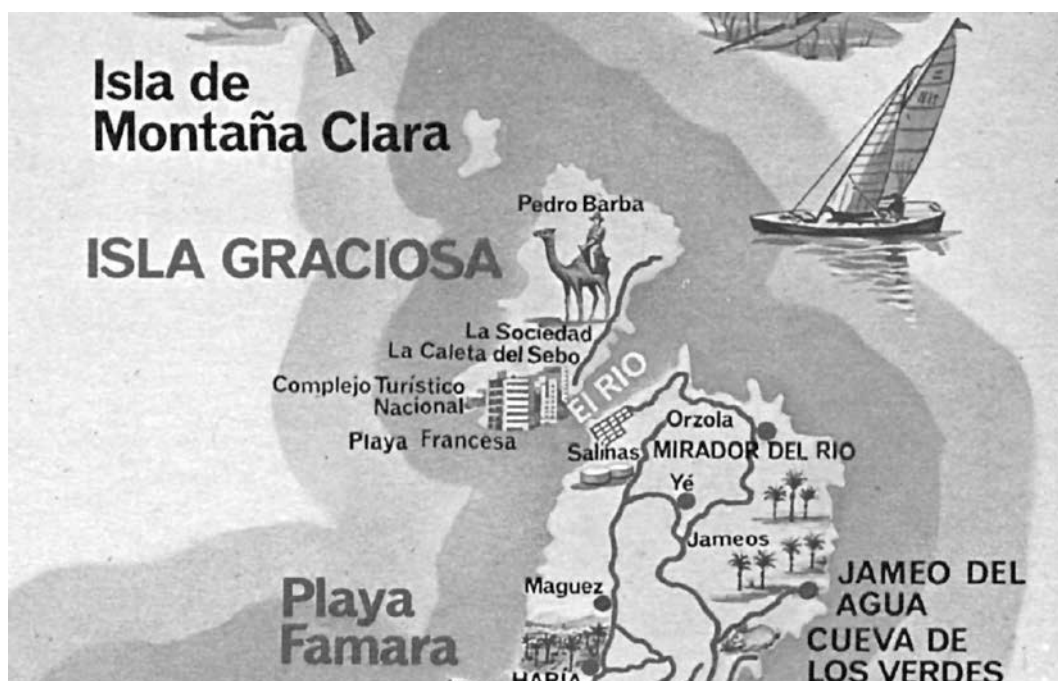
Isla de Montaña Clara

ISLA GRACIOSA

Pedro Barba

La Sociedad
La Caleta del Sebo

Complejo Turístico Nacional

Playa Francesa

El RIO

Orzola

Salinas

MIRADOR DEL RIO

Yé

Jameos

JAMEO DEL AGUA

CUEVA DE LOS VERDES

Maguez

Playa Famara

HARIA